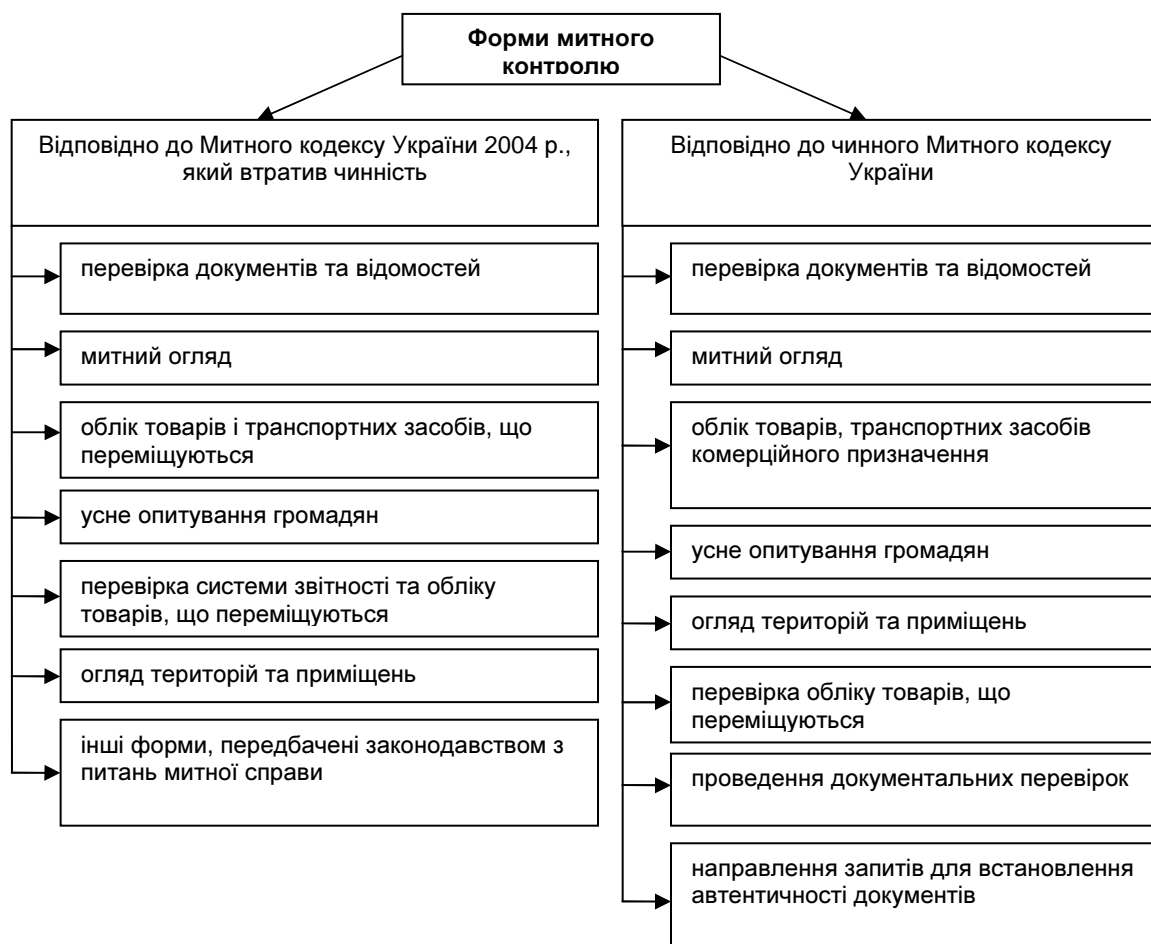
Форми митного контролю

Відповідно до Митного кодексу України 2004 р., який втратив чинність

перевірка документів та відомостей

митний огляд

облік товарів і транспортних засобів, що переміщуються

усне опитування громадян

перевірка системи звітності та обліку товарів, що переміщуються

огляд територій та приміщень

інші форми, передбачені законодавством з питань митної справи

Відповідно до чинного Митного кодексу України

перевірка документів та відомостей

митний огляд

облік товарів, транспортних засобів комерційного призначення

усне опитування громадян

огляд територій та приміщень

перевірка обліку товарів, що переміщуються

проведення документальних перевірок

направлення запитів для встановлення автентичності документів